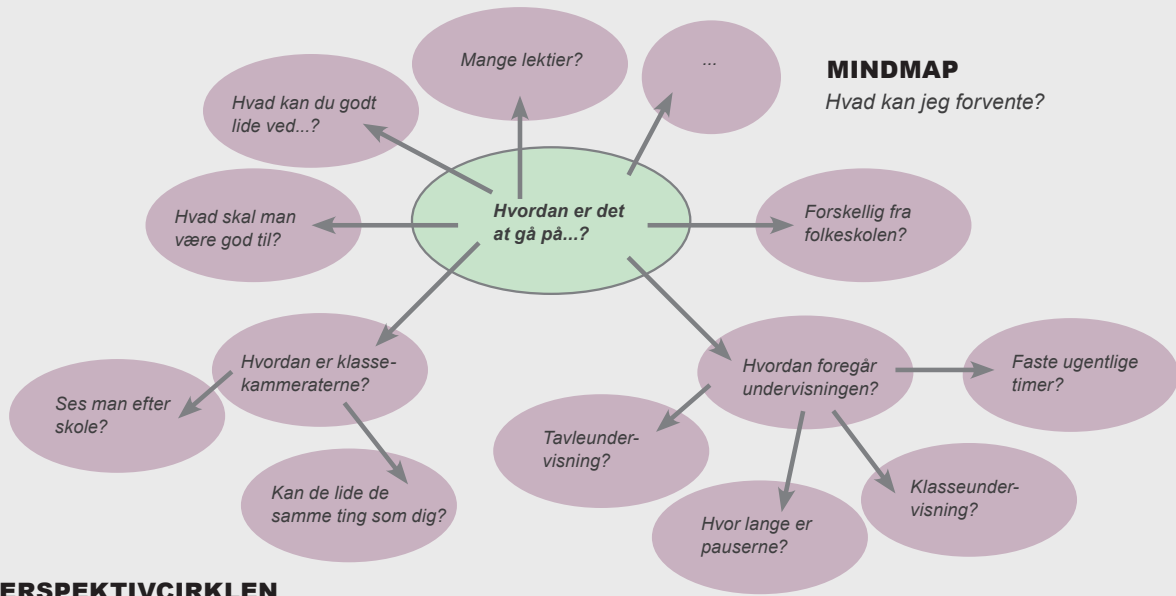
MINDMAP
Hvad kan jeg forvente?

Mange lektier?

...

Hvad kan du godt lide ved...?

Hvad skal man være god til?

Hvordan er det at gå på...?

Forskellig fra folkeskolen?

Hvordan er klassekammeraterne?

Ses man efter skole?

Kan de lide de samme ting som dig?

Hvordan foregår undervisningen?

Faste ugentlige timer?

Tavleundervisning?

Hvor lange er pauserne?

Klasseundervisning?

ERSPEKTIVCIRKLEN